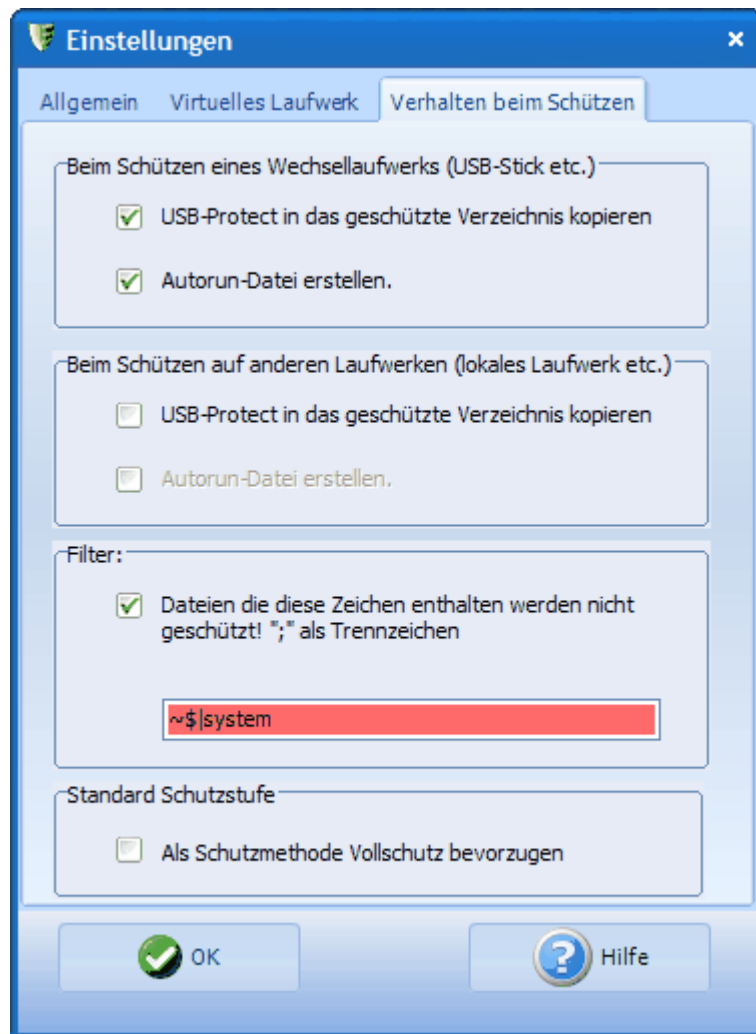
Einstellungen

×

Allgemein Virtuelles Laufwerk Verhalten beim Schützen

Beim Schützen eines Wechsellaufwerks (USB-Stick etc.)

USB-Protect in das geschützte Verzeichnis kopieren

Autorun-Datei erstellen.

Beim Schützen auf anderen Laufwerken (lokales Laufwerk etc.)

USB-Protect in das geschützte Verzeichnis kopieren

Autorun-Datei erstellen.

Filter:

Dateien die diese Zeichen enthalten werden nicht geschützt! ";" als Trennzeichen

~$|system

Standard Schutzstufe

Als Schutzmethode Vollschutz bevorzugen

OK

Hilfe